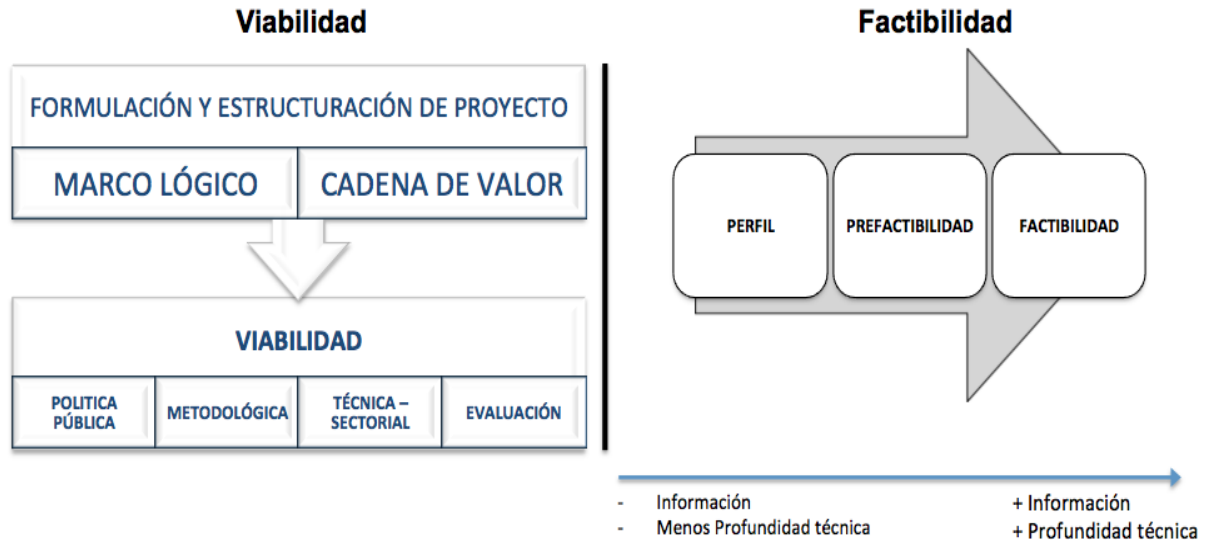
Viabilidad

FORMULACIÓN Y ESTRUCTURACIÓN DE PROYECTO

MARCO LÓGICO

CADENA DE VALOR

VIABILIDAD

POLITICA PÚBLICA

METODOLÓGICA

TÉCNICA – SECTORIAL

EVALUACIÓN

Factibilidad

PERFIL

PREFACTIBILIDAD

FACTIBILIDAD

- Información
- Menos Profundidad técnica

+ Información
+ Profundidad técnica